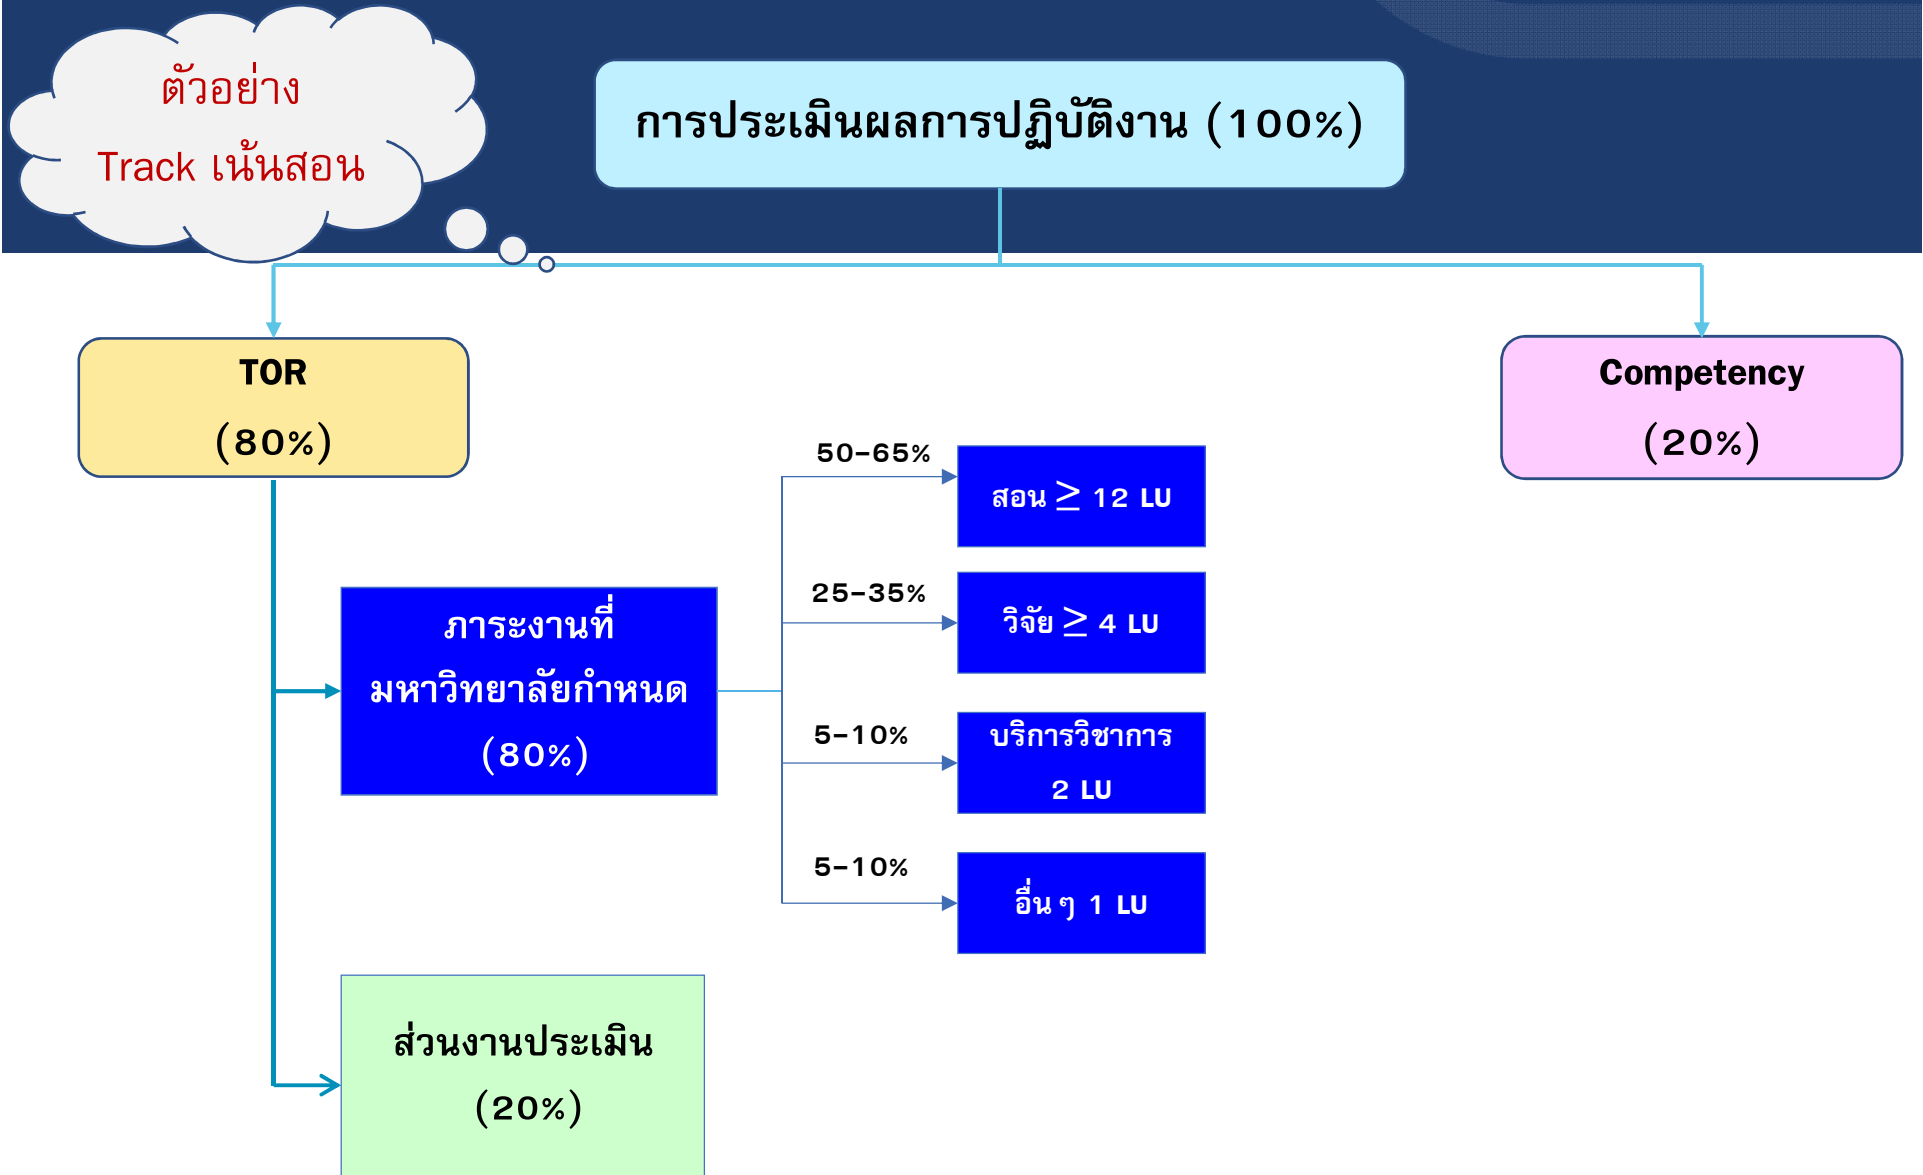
ตัวอย่าง
Track เน้นสอน

การประเมินผลการปฏิบัติงาน (100%)

TOR
(80%)

Competency
(20%)

ภาระงานที่
มหาวิทยาลัยกำหนด
(80%)

50-65%
สอน $\geq$ 12 LU

25-35%
วิจัย $\geq$ 4 LU

5-10%
บริการวิชาการ
2 LU

5-10%
อื่น ๆ 1 LU

ส่วนงานประเมิน
(20%)